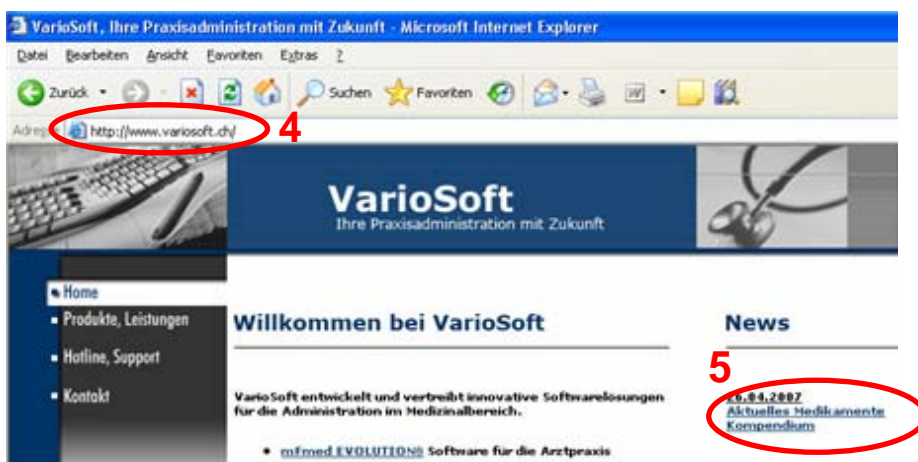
VarioSoft, Ihre Praxisadministration mit Zukunft - Microsoft Internet Explorer

Datei Bearbeiten Ansicht Favoriten Extras ?

Zurück Suchen Favoriten

Adresse http://www.variosoft.ch/

4

VarioSoft
Ihre Praxisadministration mit Zukunft

Home
Produkte, Leistungen
Hotline, Support
Kontakt

Willkommen bei VarioSoft

VarioSoft entwickelt und vertreibt innovative Softwarelosungen für die Administration im Medizinalbereich.

• mfmed EVOLUTION® Software für die Arztpraxis

News

5

26.04.2007
Aktuelles Medikamente Kompendium